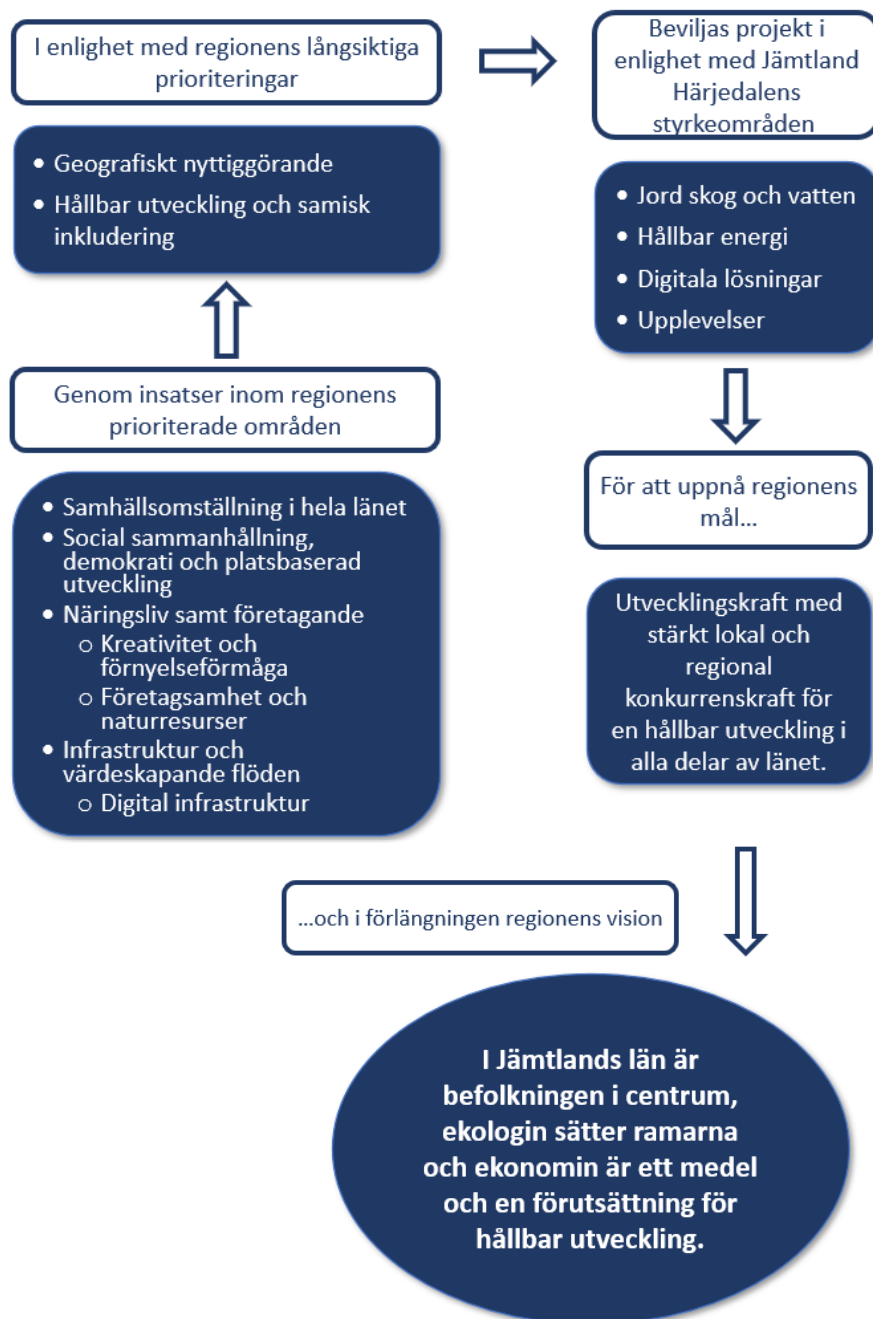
I enlighet med regionens långsiktiga prioriteringar

Beviljas projekt i enlighet med Jämtland Härjedalens styrkeområden

- Geografiskt nyttiggörande
- Hållbar utveckling och samisk inkludering

- Jord skog och vatten
- Hållbar energi
- Digitala lösningar
- Upplevelser

Genom insatser inom regionens prioriterade områden

- Samhällsomställning i hela länet
- Social sammanhållning, demokrati och platsbaserad utveckling
- Näringsliv samt företagande
  - Kreativitet och förnyelseförmåga
  - Företagsamhet och naturresurser
- Infrastruktur och värdeskapande flöden
  - Digital infrastruktur

För att uppnå regionens mål...

Utvecklingskraft med stärkt lokal och regional konkurrenskraft för en hållbar utveckling i alla delar av länet.

...och i förlängningen regionens vision

I Jämtlands län är befolkningen i centrum, ekologin sätter ramarna och ekonomin är ett medel och en förutsättning för hållbar utveckling.